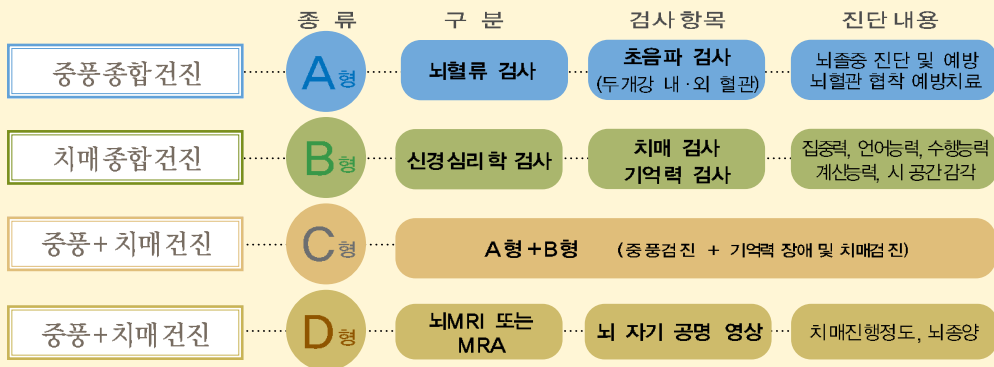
| 종 류 | | 구 분 | 검사항목 | 진단 내용 |
|---|---|---|---|---|
| 중풍종합건진 | A형 | 뇌혈류 검사 | 초음파 검사 (두개강 내·외 혈관) | 뇌졸중 진단 및 예방 뇌혈관 협착 예방치료 |
| 치매종합건진 | B형 | 신경심리학 검사 | 치매 검사 기억력 검사 | 집중력, 언어능력, 수행능력 계산능력, 시 공간감각 |
| 중풍+치매건진 | C형 | A형+B형 (중풍검진 + 기억력 장애 및 치매검진) | | |
| 중풍+치매건진 | D형 | 뇌MRI 또는 MRA | 뇌 자기 공명 영상 | 치매진행정도, 뇌종양 |